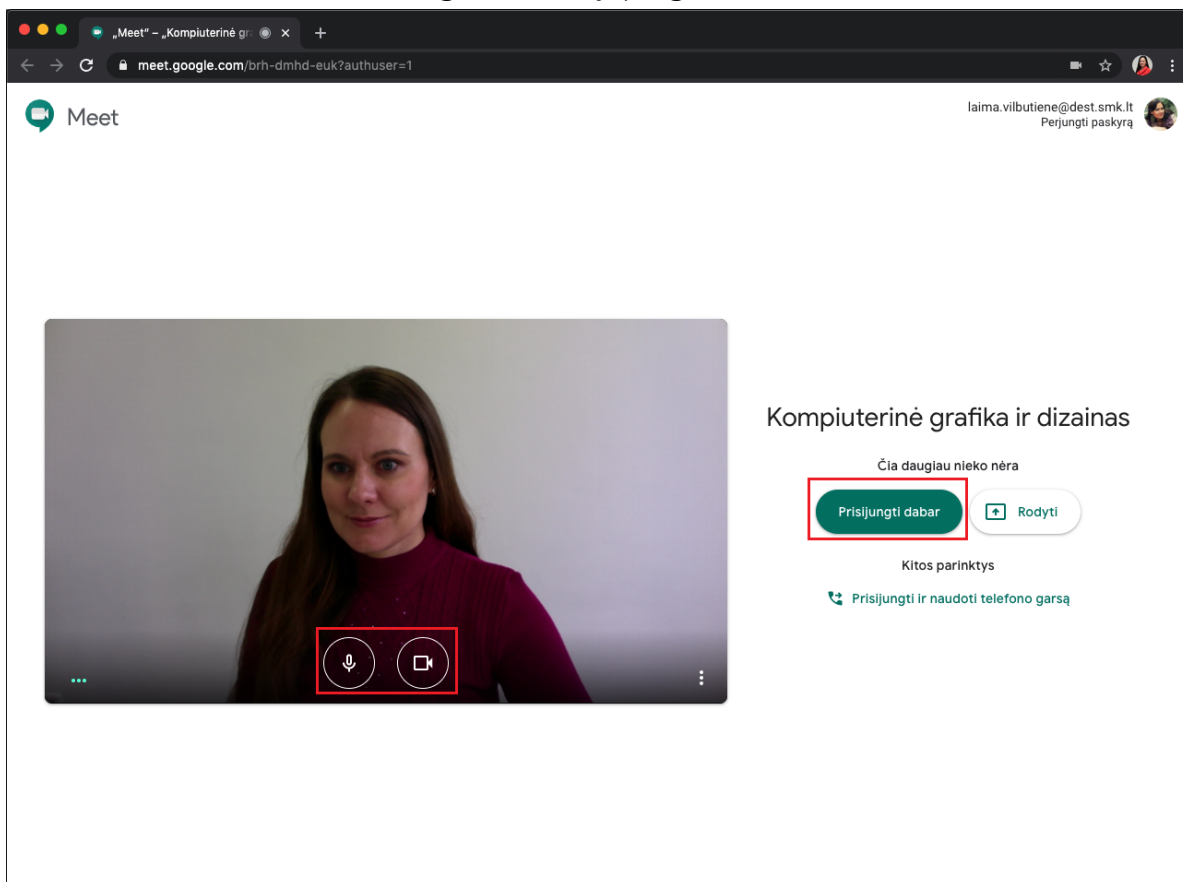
„Meet" – „Kompiuterinė gr

meet.google.com/brh-dmhd-euk?authuser=1

Meet

laima.vilbutiene@dest.smk.lt
Perjungti paskyrą

Kompiuterinė grafika ir dizainas

Čia daugiau nieko nėra

Prisijungti dabar

Rodyti

Kitos parinktys

Prisijungti ir naudoti telefono garsą